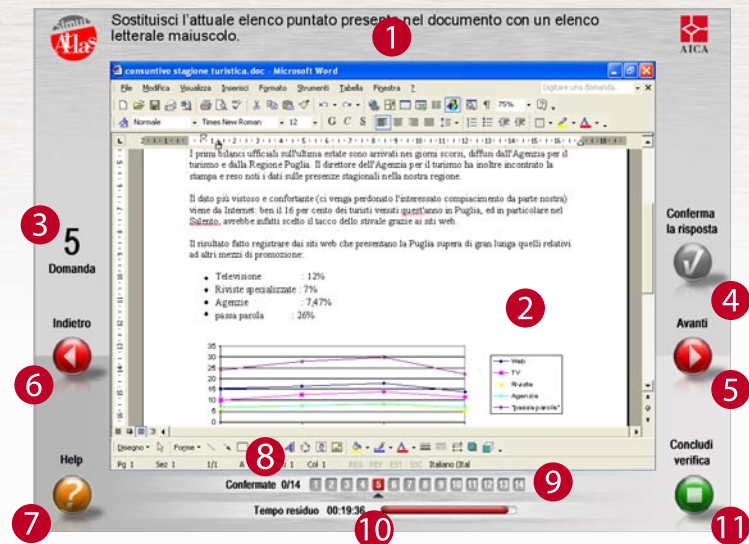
Atlas

Sostituisci l'attuale elenco puntato presente nel documento con un elenco letterale maiuscolo.

1

AICA

consuntivo stagione turistica.doc - Microsoft Word

File Modifica Visualizza Inserisci Formato Strumenti Tabella Finestra ?

Digitare una domanda.

Normale Times New Roman 12 G C S

I primi bilanci ufficiali sull'ultima estate sono arrivati nei giorni scorsi, diffusi dall'Agenzia per il turismo e dalla Regione Puglia. Il direttore dell'Agenzia per il turismo ha inoltre incontrato la stampa e reso noti i dati sulle presenze stagionali nella nostra regione.

Il dato più vistoso e confortante (ci venga perdonato l'interessato compiacimento da parte nostra) viene da Internet: ben il 16 per cento dei turisti venuti quest'anno in Puglia, ed in particolare nel Salento, avrebbe infatti scelto il tacco dello stivale grazie ai siti web.

Il risultato fatto registrare dai siti web che presentano la Puglia supera di gran lunga quelli relativi ad altri mezzi di promozione:

• Televisione : 12%
• Riviste specializzate : 7%
• Agenzie : 7,47%
• passa parola : 26%

2

35
30
25
20
15
10
5
0

Web
TV
Riviste
Agenzie
"passa parola"

3

5

Domanda

Conferma la risposta

4

Indietro

6

Avanti

5

Disegno Forme

8

Pg 1 Sez 1 1/1 A Col 1 REG REV EST SSC Italiano (Ital

Help

7

Confermate 0/14 1 2 3 4 5 6 7 8 9 10 11 12 13 14

9

Tempo residuo 00:19:36

10

Concludi verifica

11